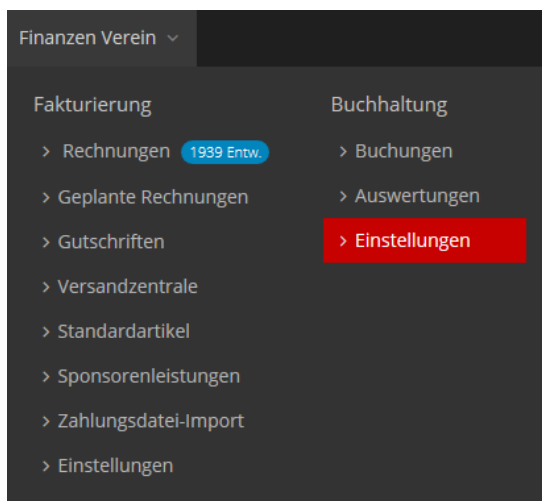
Finanzen Verein ⌄

Fakturierung

> Rechnungen 1939 Entw.

> Geplante Rechnungen

> Gutschriften

> Versandzentrale

> Standardartikel

> Sponsorenleistungen

> Zahlungsdatei-Import

> Einstellungen

Buchhaltung

> Buchungen

> Auswertungen

> Einstellungen